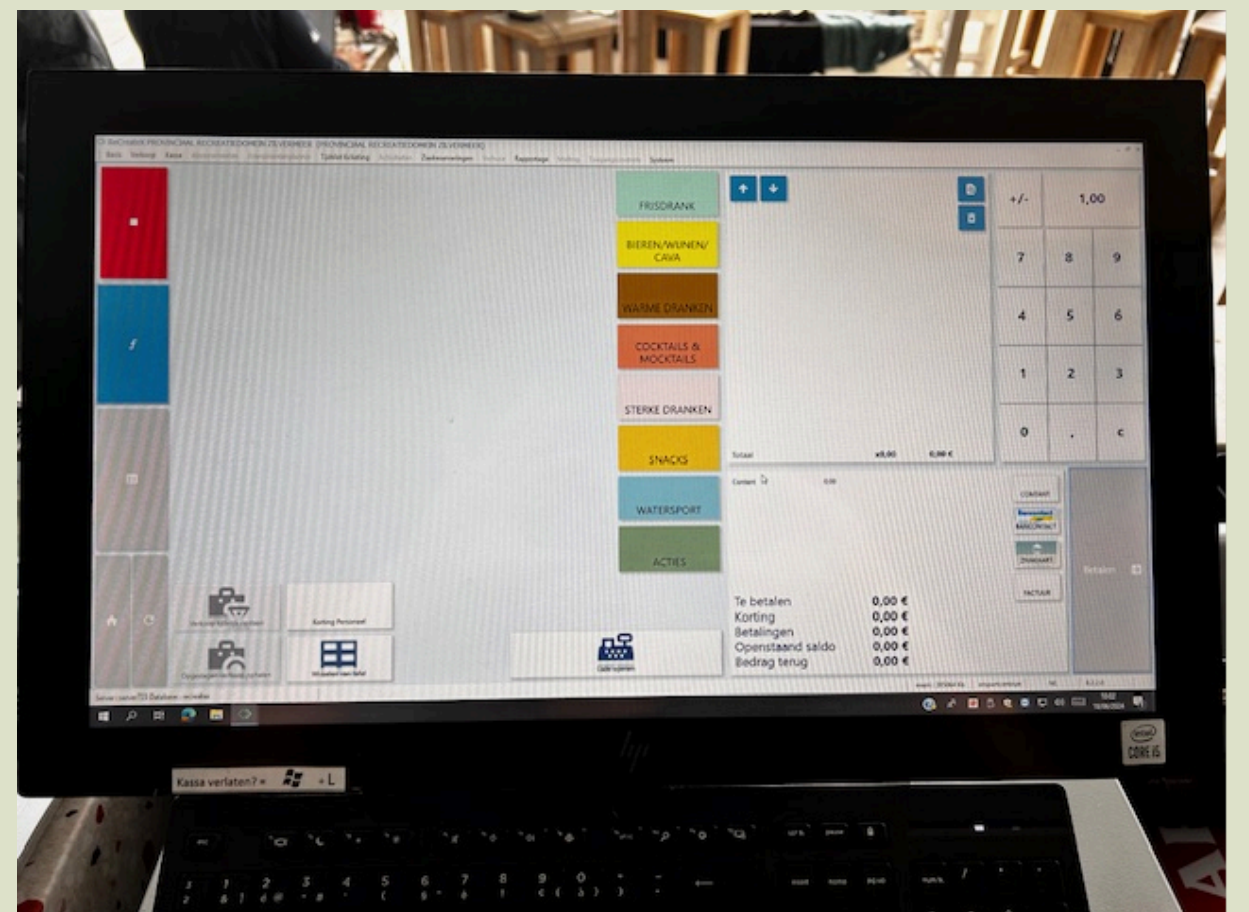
FRISDRANK
BIEREN/WIJNEN/CAVA
WARME DRANKEN
COCKTAILS & MOCKTAILS
STERKE DRANKEN
SNACKS
WATERSPORT
ACTIES

+/-
1,00
7
8
9
4
5
6
1
2
3
0
.
c

Totaal
x0,00
0,00 €

Contant
0,00

CONTANT
BANCONTACT
ZWAKAART
FACTUUR
Betalen

Korting Personeel

Te betalen 0,00 €
Korting 0,00 €
Betalingen 0,00 €
Openstaand saldo 0,00 €
Bedrag terug 0,00 €

Kassa verlaten? = + L

CORE i5